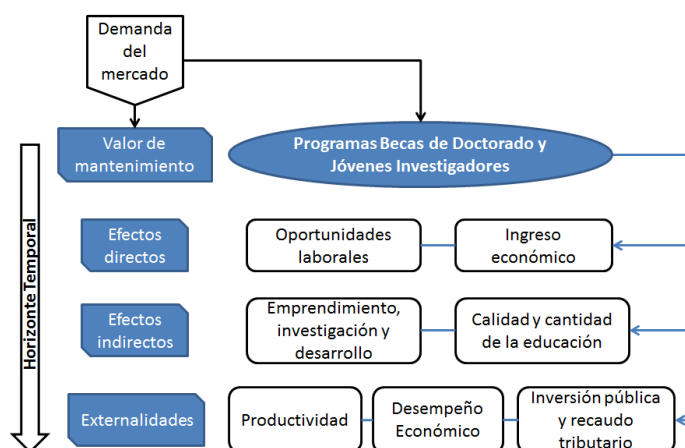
Demanda del mercado

Valor de mantenimiento

Programas Becas de Doctorado y Jóvenes Investigadores

Horizonte Temporal

Efectos directos

Oportunidades laborales

Ingreso económico

Efectos indirectos

Emprendimiento, investigación y desarrollo

Calidad y cantidad de la educación

Externalidades

Productividad

Desempeño Económico

Inversión pública y recaudo tributario